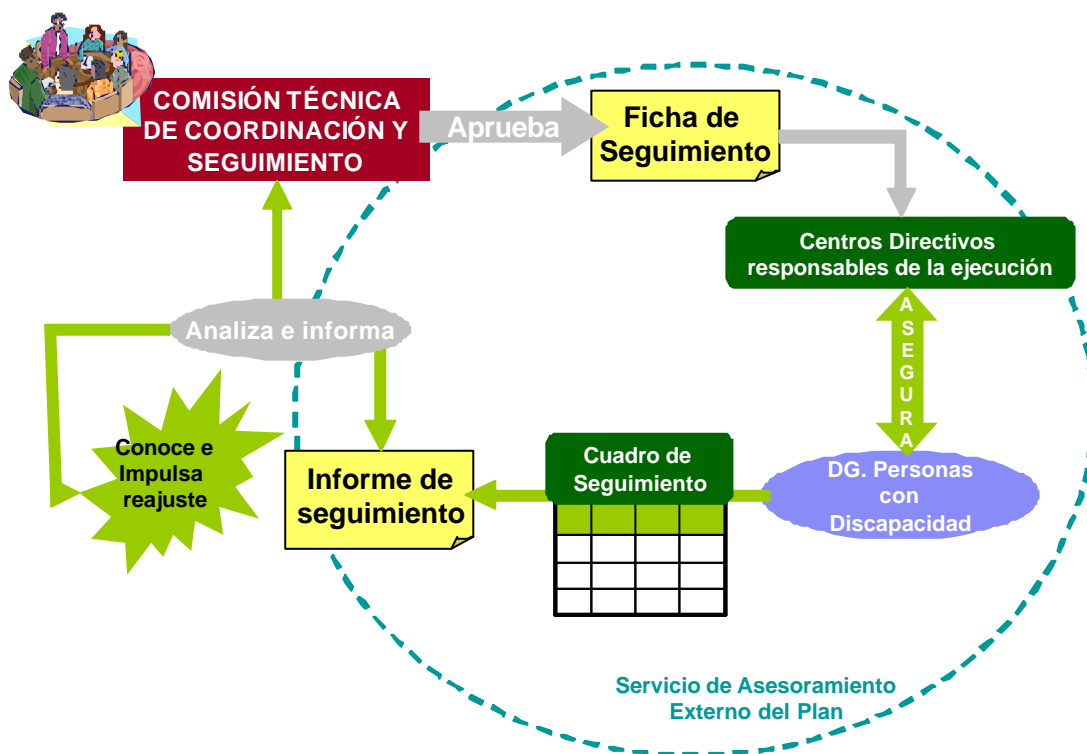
COMISIÓN TÉCNICA DE COORDINACIÓN Y SEGUIMIENTO

Aprueba

Ficha de Seguimiento

Centros Directivos responsables de la ejecución

ASEGURA

DG. Personas con Discapacidad

Cuadro de Seguimiento

Informe de seguimiento

Analiza e informa

Conoce e Impulsa reajuste

Servicio de Asesoramiento Externo del Plan